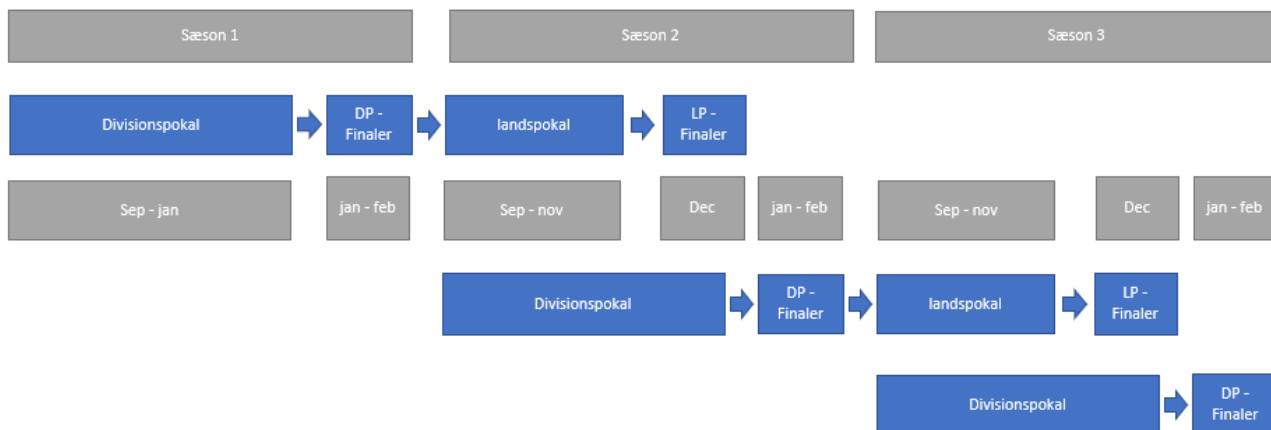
Sæson 1

Sæson 2

Sæson 3

Divisionspokal

DP - Finaler

landspokal

LP - Finaler

Sep - jan

jan - feb

Sep - nov

Dec

jan - feb

Sep - nov

Dec

jan - feb

Divisionspokal

DP - Finaler

landspokal

LP - Finaler

Divisionspokal

DP - Finaler